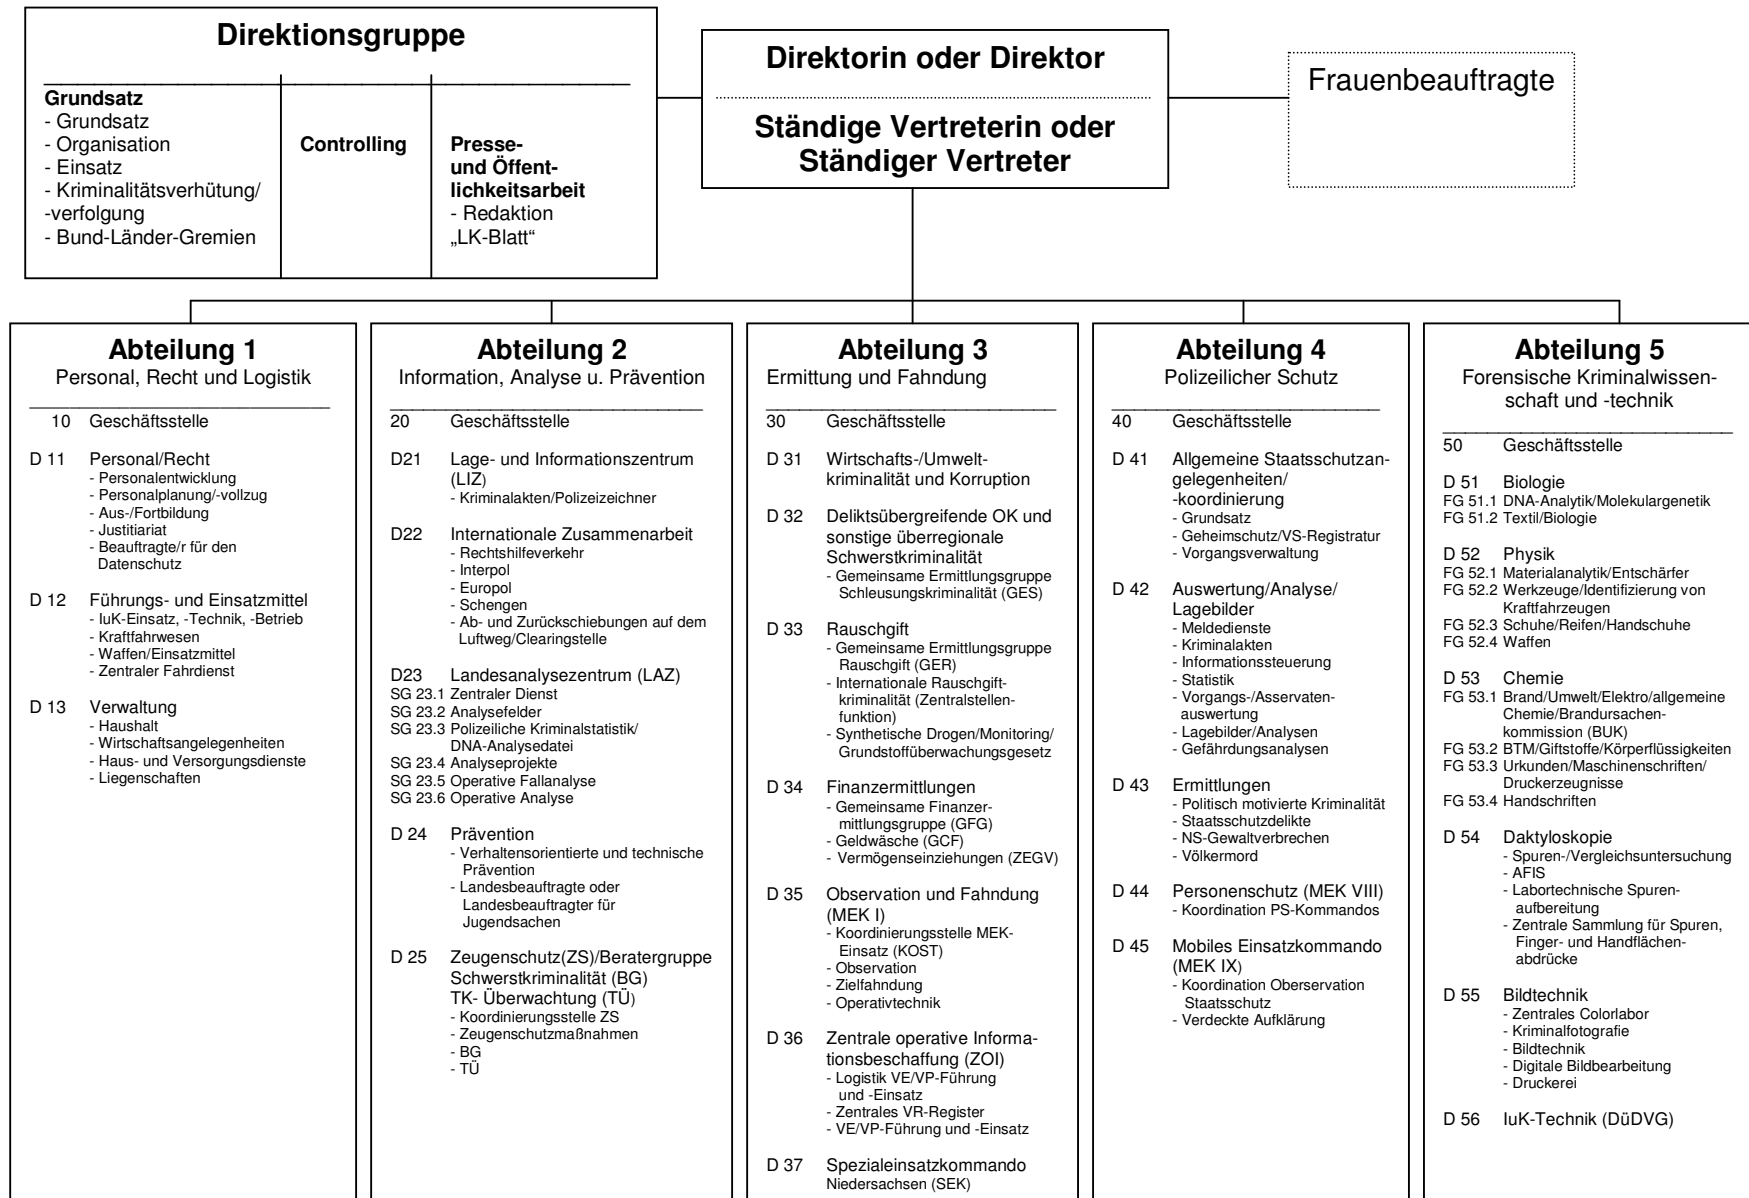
Direktionsgruppe

Grundsatz
- Grundsatz
- Organisation
- Einsatz
- Kriminalitätsverhütung/ -verfolgung
- Bund-Länder-Gremien

Controlling

Presse- und Öffentlichkeitsarbeit
- Redaktion „LK-Blatt“

Direktorin oder Direktor

Ständige Vertreterin oder Ständiger Vertreter

Frauenbeauftragte

Abteilung 1
Personal, Recht und Logistik

10 Geschäftsstelle

D 11 Personal/Recht
- Personalentwicklung
- Personalplanung/-vollzug
- Aus-/Fortbildung
- Justitiariat
- Beauftragte/r für den Datenschutz

D 12 Führungs- und Einsatzmittel
- IuK-Einsatz, -Technik, -Betrieb
- Kraftfahrwesen
- Waffen/Einsatzmittel
- Zentraler Fahrdienst

D 13 Verwaltung
- Haushalt
- Wirtschaftsangelegenheiten
- Haus- und Versorgungsdienste
- Liegenschaften

Abteilung 2
Information, Analyse u. Prävention

20 Geschäftsstelle

D21 Lage- und Informationszentrum (LIZ)
- Kriminalakten/Polizeizeichner

D22 Internationale Zusammenarbeit
- Rechtshilfeverkehr
- Interpol
- Europol
- Schengen
- Ab- und Zurückschiebungen auf dem Luftweg/Clearingstelle

D23 Landesanalysezentrum (LAZ)
SG 23.1 Zentraler Dienst
SG 23.2 Analysefelder
SG 23.3 Polizeiliche Kriminalstatistik/ DNA-Analysedatei
SG 23.4 Analyseprojekte
SG 23.5 Operative Fallanalyse
SG 23.6 Operative Analyse

D 24 Prävention
- Verhaltensorientierte und technische Prävention
- Landesbeauftragte oder Landesbeauftragter für Jugendsachen

D 25 Zeugenschutz(ZS)/Beratergruppe Schwerstkriminalität (BG) TK- Überwachtung (TÜ)
- Koordinierungsstelle ZS
- Zeugenschutzmaßnahmen
- BG
- TÜ

Abteilung 3
Ermittlung und Fahndung

30 Geschäftsstelle

D 31 Wirtschafts-/Umwelt-kriminalität und Korruption

D 32 Deliktsübergreifende OK und sonstige überregionale Schwerstkriminalität
- Gemeinsame Ermittlungsgruppe Schleusungskriminalität (GES)

D 33 Rauschgift
- Gemeinsame Ermittlungsgruppe Rauschgift (GER)
- Internationale Rauschgiftkriminalität (Zentralstellenfunktion)
- Synthetische Drogen/Monitoring/ Grundstoffüberwachungsgesetz

D 34 Finanzermittlungen
- Gemeinsame Finanzermittlungsgruppe (GFG)
- Geldwäsche (GCF)
- Vermögenseinziehungen (ZEGV)

D 35 Observation und Fahndung (MEK I)
- Koordinierungsstelle MEK-Einsatz (KOST)
- Observation
- Zielfahndung
- Operativtechnik

D 36 Zentrale operative Informationsbeschaffung (ZOI)
- Logistik VE/VP-Führung und -Einsatz
- Zentrales VR-Register
- VE/VP-Führung und -Einsatz

D 37 Spezialeinsatzkommando Niedersachsen (SEK)

Abteilung 4
Polizeilicher Schutz

40 Geschäftsstelle

D 41 Allgemeine Staatsschutzangelegenheiten/ -koordinierung
- Grundsatz
- Geheimschutz/VS-Registratur
- Vorgangsverwaltung

D 42 Auswertung/Analyse/ Lagebilder
- Meldedienste
- Kriminalakten
- Informationssteuerung
- Statistik
- Vorgangs-/Asservatenauswertung
- Lagebilder/Analysen
- Gefährdungsanalysen

D 43 Ermittlungen
- Politisch motivierte Kriminalität
- Staatsschutzdelikte
- NS-Gewaltverbrechen
- Völkermord

D 44 Personenschutz (MEK VIII)
- Koordination PS-Kommandos

D 45 Mobiles Einsatzkommando (MEK IX)
- Koordination Oberservation Staatsschutz
- Verdeckte Aufklärung

Abteilung 5
Forensische Kriminalwissenschaft und -technik

50 Geschäftsstelle

D 51 Biologie
FG 51.1 DNA-Analytik/Molekulargenetik
FG 51.2 Textil/Biologie

D 52 Physik
FG 52.1 Materialanalytik/Entschärfer
FG 52.2 Werkzeuge/Identifizierung von Kraftfahrzeugen
FG 52.3 Schuhe/Reifen/Handschuhe
FG 52.4 Waffen

D 53 Chemie
FG 53.1 Brand/Umwelt/Elektro/allgemeine Chemie/Brandursachenkommission (BUK)
FG 53.2 BTM/Giftstoffe/Körperflüssigkeiten
FG 53.3 Urkunden/Maschinenschriften/ Druckerzeugnisse
FG 53.4 Handschriften

D 54 Daktyloskopie
- Spuren-/Vergleichsuntersuchung
- AFIS
- Labortechnische Spurenaufbereitung
- Zentrale Sammlung für Spuren, Finger- und Handflächenabdrücke

D 55 Bildtechnik
- Zentrales Colorlabor
- Kriminalfotografie
- Bildtechnik
- Digitale Bildbearbeitung
- Druckerei

D 56 IuK-Technik (DüDVG)